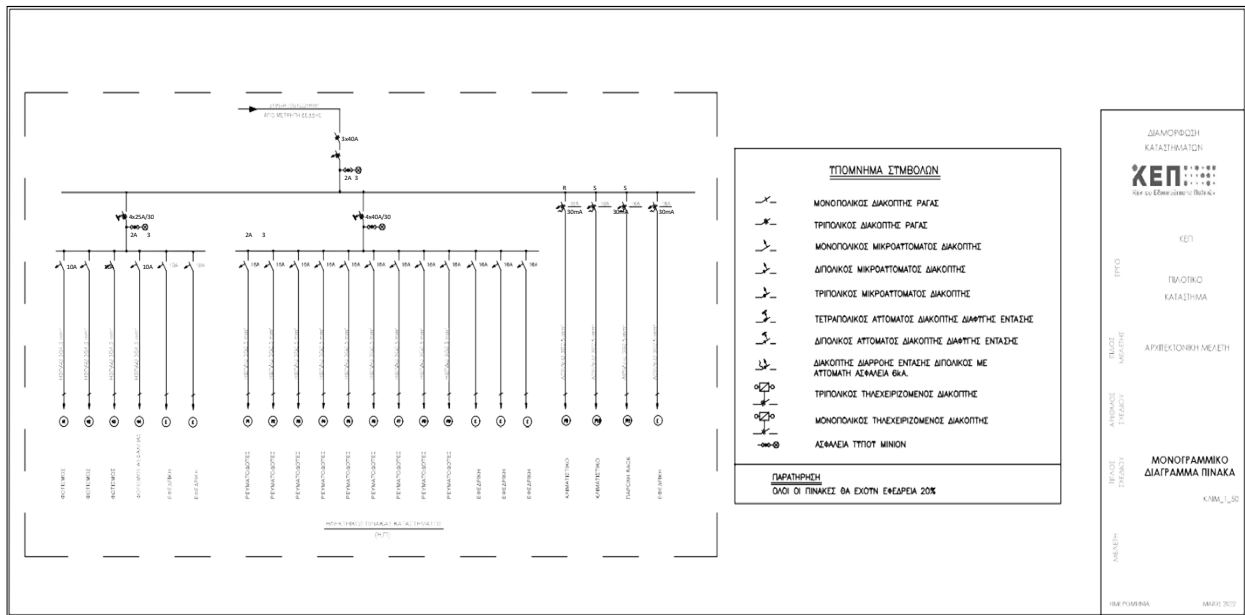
ΓΡΑΜΜΗ ΤΡΟΦΟΔΟΣΙΑΣ
ΑΠΟ ΜΕΤΡΗΤΗ ΔΕΔΔΗΕ

3x40A

2A 3

4x25A/30

2A 3

4x40A/30

2A 3

R S S

10A 10A 10A 10A 10A 10A

16A 16A 16A 16A 16A 16A 16A 16A 16A 16A 16A 16A

16A 16A 16A 16A

30mA 30mA 30mA

ΦΩΤΙΣΜΟΣ
ΦΩΤΙΣΜΟΣ
ΦΩΤΙΣΜΟΣ
ΦΩΤΙΣΜΟΣ ΑΣΦΑΛΕΙΑΣ
ΕΦΕΔΡΙΚΗ
ΕΦΕΔΡΙΚΗ

ΡΕΥΜΑΤΟΔΟΤΕΣ
ΡΕΥΜΑΤΟΔΟΤΕΣ
ΡΕΥΜΑΤΟΔΟΤΕΣ
ΡΕΥΜΑΤΟΔΟΤΕΣ
ΡΕΥΜΑΤΟΔΟΤΕΣ
ΡΕΥΜΑΤΟΔΟΤΕΣ
ΡΕΥΜΑΤΟΔΟΤΕΣ
ΡΕΥΜΑΤΟΔΟΤΕΣ
ΡΕΥΜΑΤΟΔΟΤΕΣ
ΕΦΕΔΡΙΚΗ
ΕΦΕΔΡΙΚΗ
ΕΦΕΔΡΙΚΗ

ΚΛΙΜΑΤΙΣΤΙΚΟ
ΚΛΙΜΑΤΙΣΤΙΚΟ
ΠΑΡΟΧΗ RACK
ΕΦΕΔΡΙΚΗ

ΗΛΕΚΤΡΙΚΟΣ ΠΙΝΑΚΑΣ ΚΑΤΑΣΤΗΜΑΤΟΣ
(Η.Π)

ΥΠΟΜΝΗΜΑ ΣΥΜΒΟΛΩΝ

ΜΟΝΟΠΟΛΙΚΟΣ ΔΙΑΚΟΠΤΗΣ ΡΑΓΑΣ
ΤΡΙΠΟΛΙΚΟΣ ΔΙΑΚΟΠΤΗΣ ΡΑΓΑΣ
ΜΟΝΟΠΟΛΙΚΟΣ ΜΙΚΡΟΑΥΤΟΜΑΤΟΣ ΔΙΑΚΟΠΤΗΣ
ΔΙΠΟΛΙΚΟΣ ΜΙΚΡΟΑΥΤΟΜΑΤΟΣ ΔΙΑΚΟΠΤΗΣ
ΤΡΙΠΟΛΙΚΟΣ ΜΙΚΡΟΑΥΤΟΜΑΤΟΣ ΔΙΑΚΟΠΤΗΣ
ΤΕΤΡΑΠΟΛΙΚΟΣ ΑΥΤΟΜΑΤΟΣ ΔΙΑΚΟΠΤΗΣ ΔΙΑΦΥΓΗΣ ΕΝΤΑΣΗΣ
ΔΙΠΟΛΙΚΟΣ ΑΥΤΟΜΑΤΟΣ ΔΙΑΚΟΠΤΗΣ ΔΙΑΦΥΓΗΣ ΕΝΤΑΣΗΣ
ΔΙΑΚΟΠΤΗΣ ΔΙΑΡΡΟΗΣ ΕΝΤΑΣΗΣ ΔΙΠΟΛΙΚΟΣ ΜΕ ΑΥΤΟΜΑΤΗ ΑΣΦΑΛΕΙΑ 6kA.
ΤΡΙΠΟΛΙΚΟΣ ΤΗΛΕΧΕΙΡΙΖΟΜΕΝΟΣ ΔΙΑΚΟΠΤΗΣ
ΜΟΝΟΠΟΛΙΚΟΣ ΤΗΛΕΧΕΙΡΙΖΟΜΕΝΟΣ ΔΙΑΚΟΠΤΗΣ
ΑΣΦΑΛΕΙΑ ΤΥΠΟΥ ΜΙΝΙΟΝ

ΠΑΡΑΤΗΡΗΣΗ
ΟΛΟΙ ΟΙ ΠΙΝΑΚΕΣ ΘΑ ΕΧΟΥΝ ΕΦΕΔΡΕΙΑ 20%

ΔΙΑΜΟΡΦΩΣΗ
ΚΑΤΑΣΤΗΜΑΤΩΝ

ΚΕΠ

ΕΡΓΟ
ΚΕΠ
ΠΙΛΟΤΙΚΟ
ΚΑΤΑΣΤΗΜΑ

ΕΙΔΟΣ ΜΕΛΕΤΗΣ
ΑΡΧΙΤΕΚΤΟΝΙΚΗ ΜΕΛΕΤΗ

ΑΡΙΘΜΟΣ ΣΧΕΔΙΟΥ

ΤΙΤΛΟΣ ΣΧΕΔΙΟΥ
ΜΟΝΟΓΡΑΜΜΙΚΟ
ΔΙΑΓΡΑΜΜΑ ΠΙΝΑΚΑ

ΚΛΙΜ_1_50

ΜΕΛΕΤΗ

ΗΜΕΡΟΜΗΝΙΑ
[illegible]